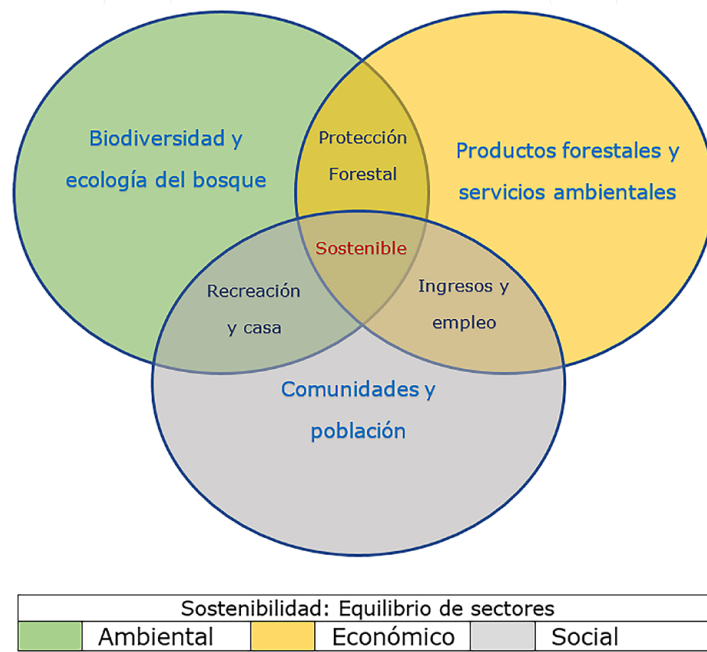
Biodiversidad y ecología del bosque

Protección Forestal

Productos forestales y servicios ambientales

Sostenible

Recreación y casa

Ingresos y empleo

Comunidades y población

| Sostenibilidad: Equilibrio de sectores | | | | | |
|---|---|---|---|---|---|
| | Ambiental | | Económico | | Social |